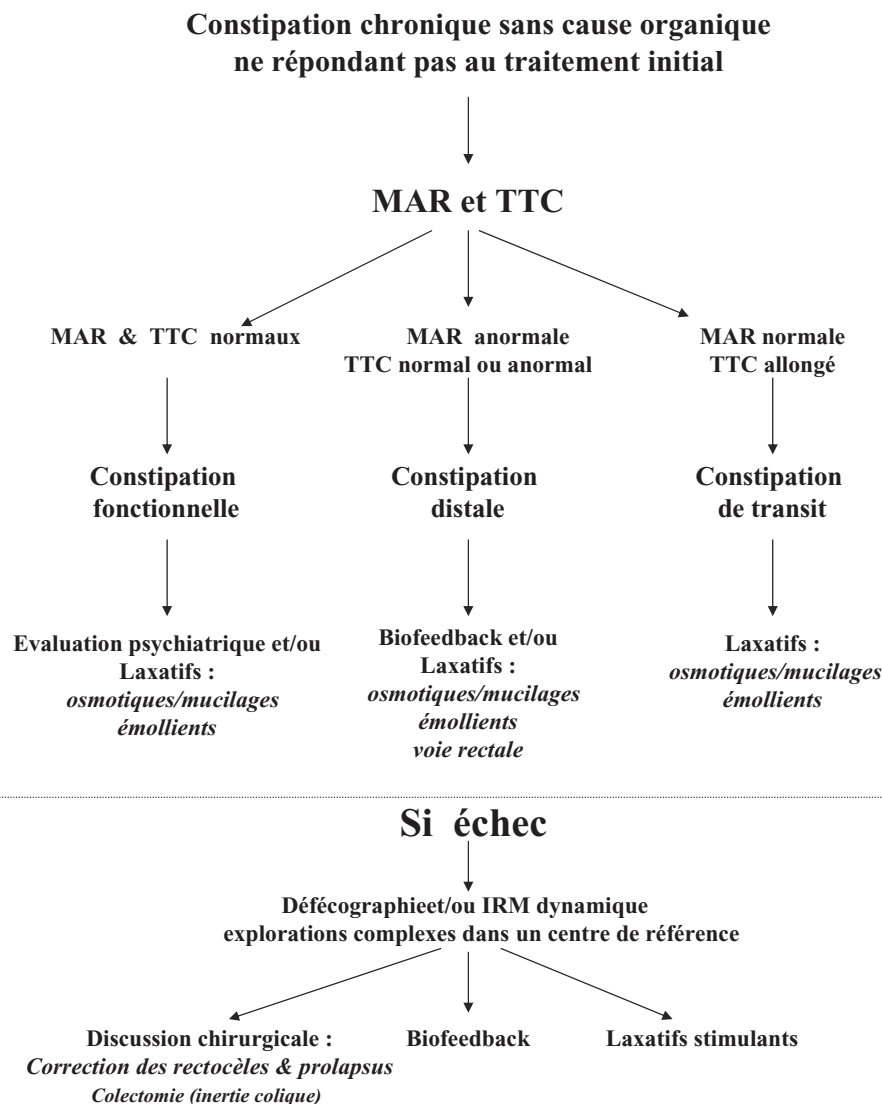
Constipation chronique sans cause organique
ne répondant pas au traitement initial

MAR et TTC

MAR & TTC normaux

Constipation fonctionnelle

Evaluation psychiatrique et/ou Laxatifs :
*osmotiques/mucilages*
*émollients*

MAR anormale
TTC normal ou anormal

Constipation distale

Biofeedback et/ou Laxatifs :
*osmotiques/mucilages*
*émollients*
*voie rectale*

MAR normale
TTC allongé

Constipation de transit

Laxatifs :
*osmotiques/mucilages*
*émollients*

Si échec

Défécographieet/ou IRM dynamique
explorations complexes dans un centre de référence

Discussion chirurgicale :
*Correction des rectocèles & prolapsus*
*Colectomie (inertie colique)*

Biofeedback

Laxatifs stimulants